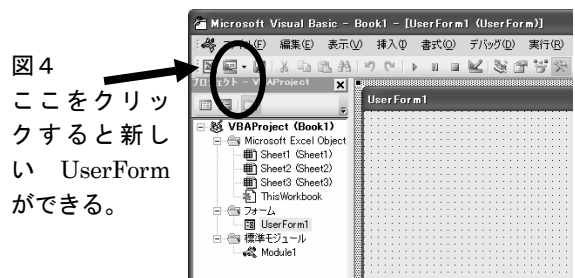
図4

ここをクリックすると新しい UserForm ができる。

Microsoft Visual Basic - Book1 - [UserForm1 (UserForm)]

ファイル(F) 編集(E) 表示(V) 挿入(I) 書式(O) デバッグ(D) 実行(R)

プロジェクト - VBAProject

UserForm1

VBAProject (Book1)
Microsoft Excel Object
Sheet1 (Sheet1)
Sheet2 (Sheet2)
Sheet3 (Sheet3)
ThisWorkbook
フォーム
UserForm1
標準モジュール
Module1